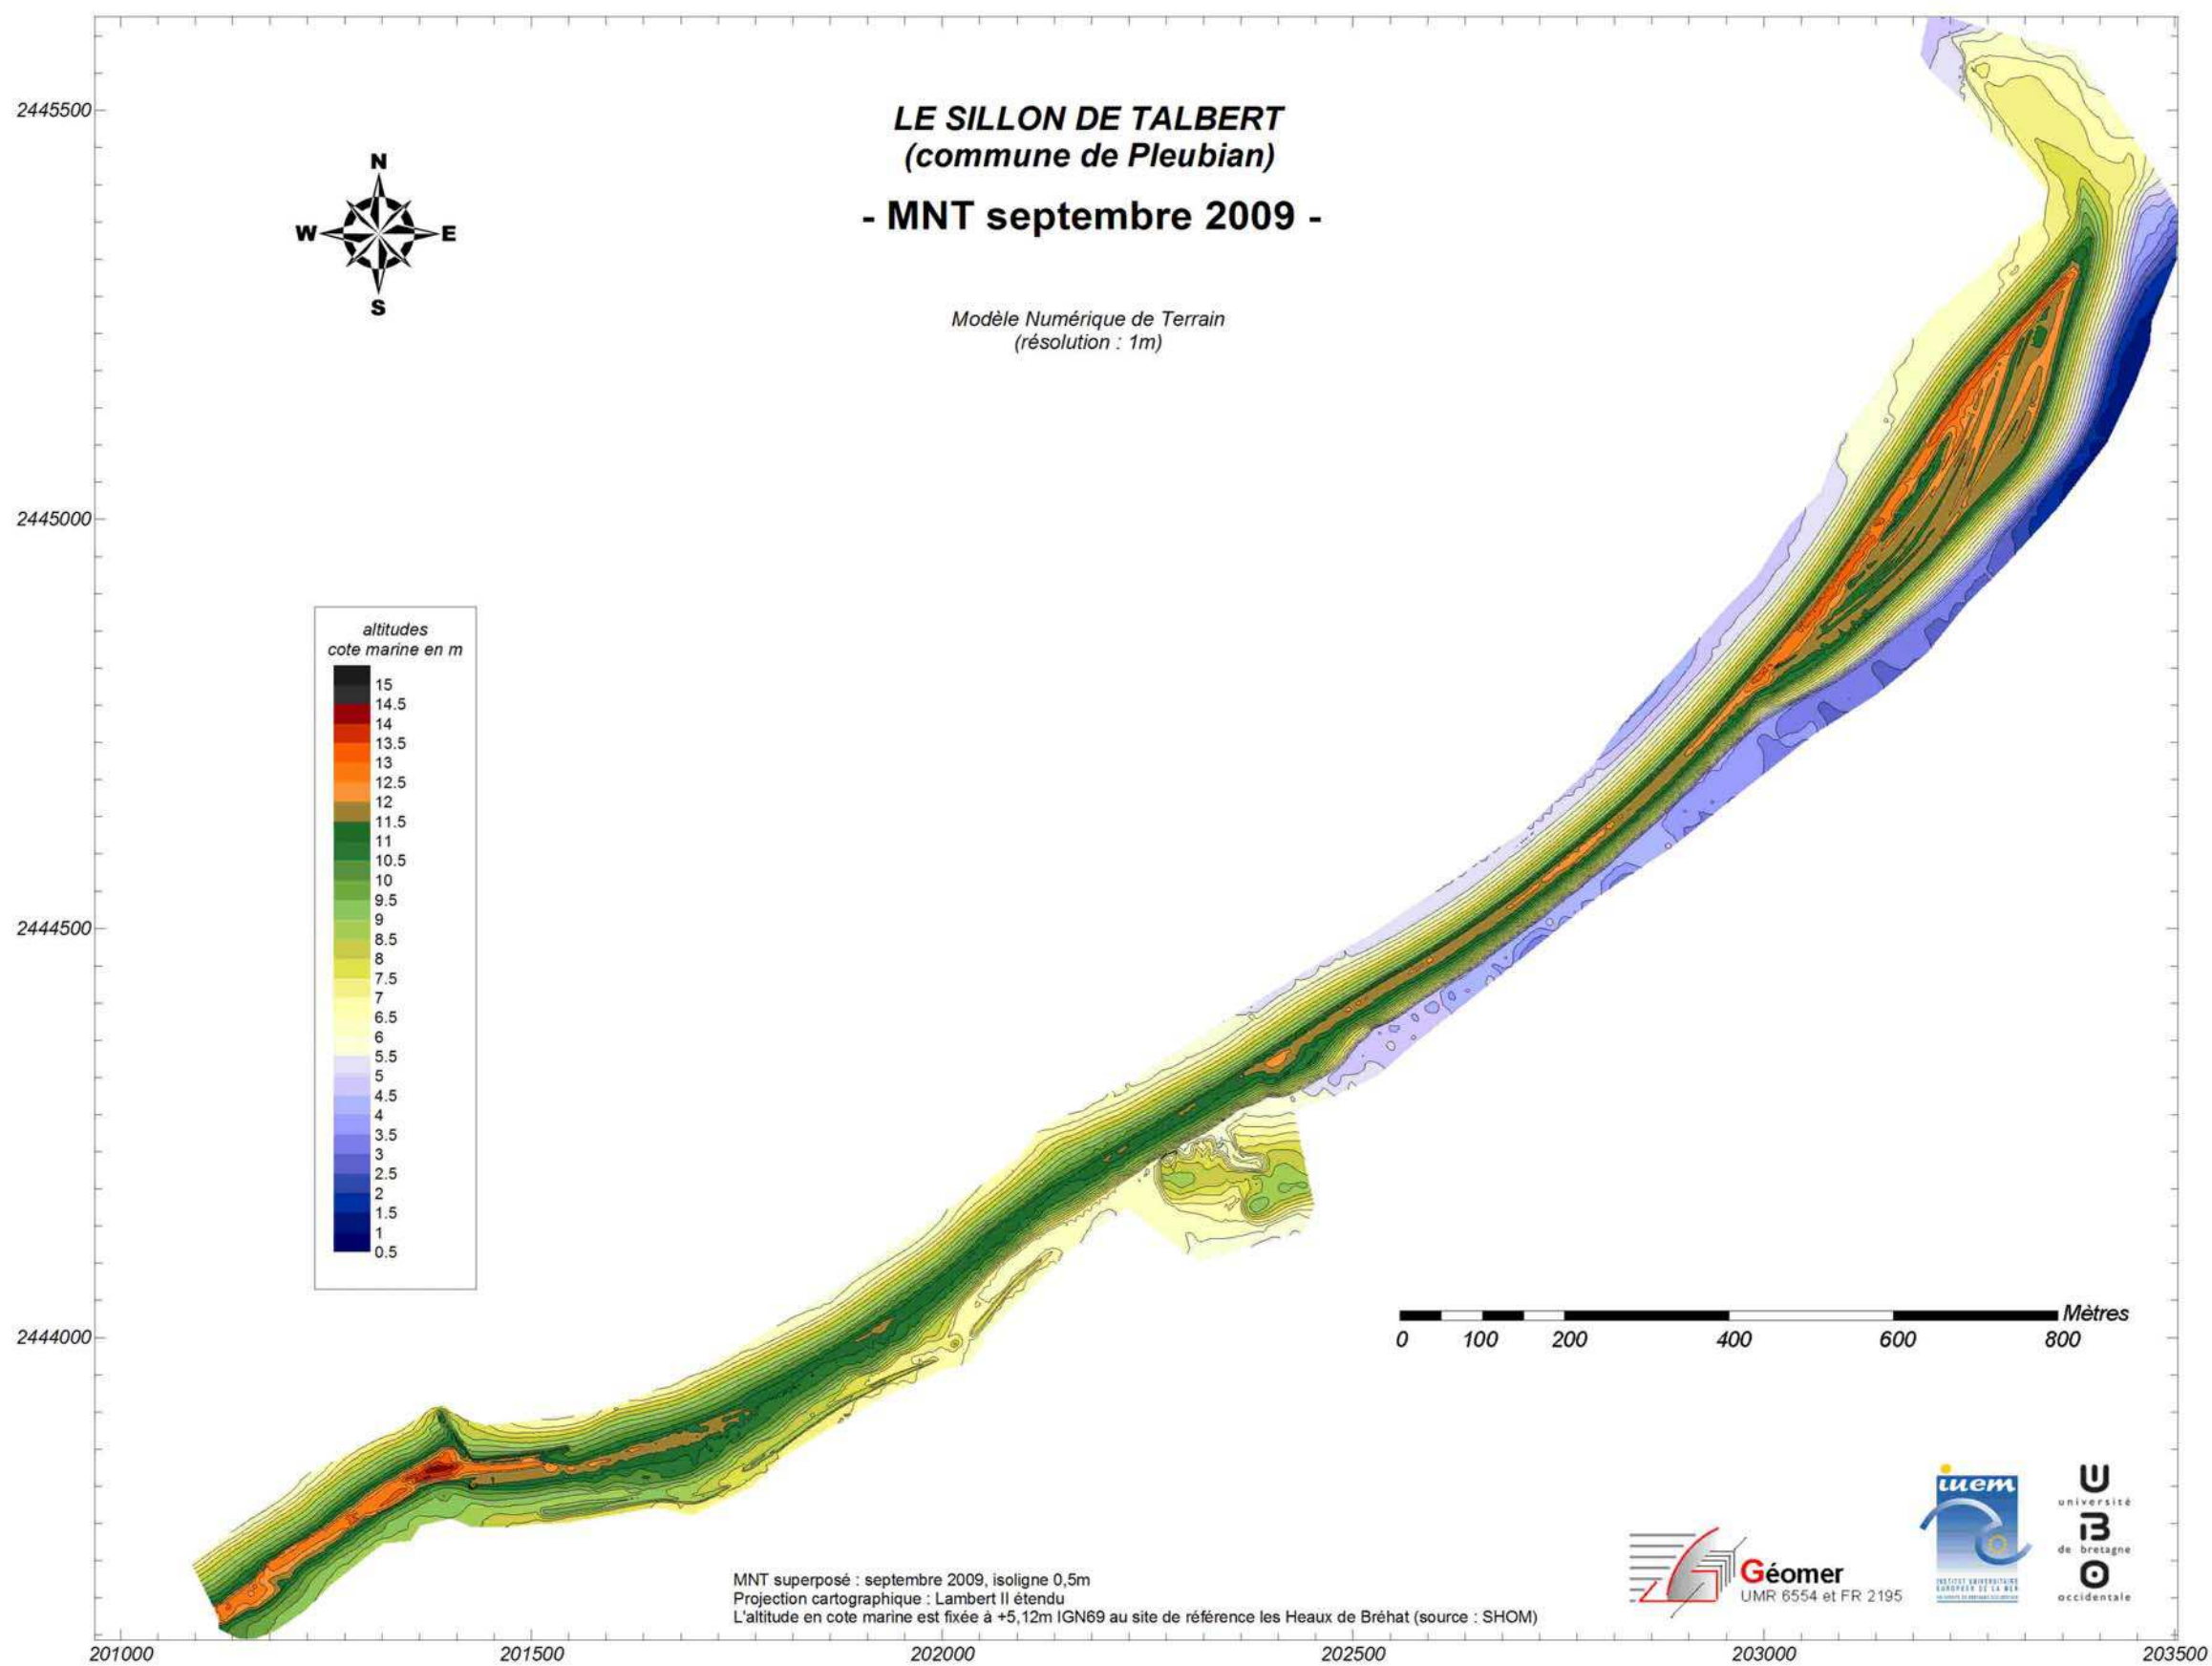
2445500

LE SILLON DE TALBERT
(commune de Pleubian)

- MNT septembre 2009 -

N
W E
S

Modèle Numérique de Terrain
(résolution : 1m)

2445000

altitudes
cote marine en m
15
14.5
14
13.5
13
12.5
12
11.5
11
10.5
10
9.5
9
8.5
8
7.5
7
6.5
6
5.5
5
4.5
4
3.5
3
2.5
2
1.5
1
0.5

2444500

2444000

Mètres
0 100 200 400 600 800

MNT superposé : septembre 2009, isoligne 0,5m
Projection cartographique : Lambert II étendu
L'altitude en cote marine est fixée à +5,12m IGN69 au site de référence les Heaux de Bréhat (source : SHOM)

Géomer
UMR 6554 et FR 2195

iuem
INSTITUT UNIVERSITAIRE EUROPÉEN DE LA MER

U
université
B
de bretagne
O
occidentale

201000 201500 202000 202500 203000 203500